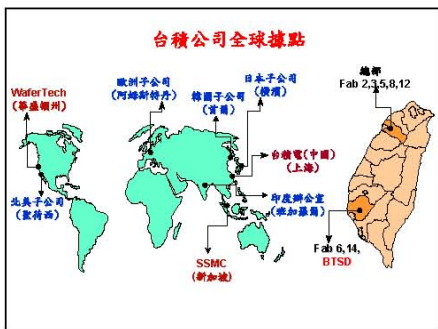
台積公司全球據點

WaferTech
(華盛頓州)

歐洲子公司
(阿姆斯特丹)

韓國子公司
(首爾)

日本子公司
(橫濱)

總部
Fab 2,3,5,8,12

北美子公司
(聖荷西)

台積電(中國)
(上海)

印度辦公室
(班加羅爾)

SSMC
(新加坡)

Fab 6,14,
BTSD